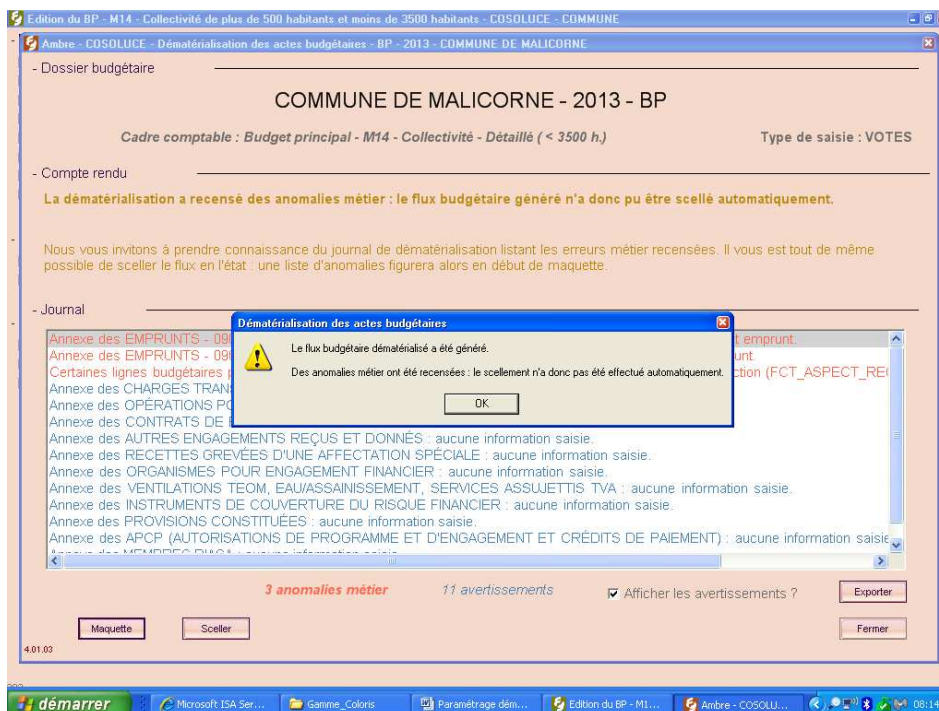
Edition du BP - M14 - Collectivité de plus de 500 habitants et moins de 3500 habitants - COSOLUCE - COMMUNE

Ambre - COSOLUCE - Dématérialisation des actes budgétaires - BP - 2013 - COMMUNE DE MALICORNE

- Dossier budgétaire

COMMUNE DE MALICORNE - 2013 - BP

Cadre comptable : Budget principal - M14 - Collectivité - Détaillé ( < 3500 h.)

Type de saisie : VOTES

- Compte rendu

La dématérialisation a recensé des anomalies métier : le flux budgétaire généré n'a donc pu être scellé automatiquement.

Nous vous invitons à prendre connaissance du journal de dématérialisation listant les erreurs métier recensées. Il vous est tout de même possible de sceller le flux en l'état : une liste d'anomalies figurera alors en début de maquette.

- Journal

Annexe des EMPRUNTS - 09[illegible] t emprunt.
Annexe des EMPRUNTS - 09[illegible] unt.
Certaines lignes budgétaires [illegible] ction (FCT_ASPECT_RE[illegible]
Annexe des CHARGES TRAN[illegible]
Annexe des OPÉRATIONS PO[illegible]
Annexe des CONTRATS DE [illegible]
Annexe des AUTRES ENGAGEMENTS REÇUS ET DONNÉS : aucune information saisie.
Annexe des RECETTES GREVÉES D'UNE AFFECTATION SPÉCIALE : aucune information saisie.
Annexe des ORGANISMES POUR ENGAGEMENT FINANCIER : aucune information saisie.
Annexe des VENTILATIONS TEOM, EAU/ASSAINISSEMENT, SERVICES ASSUJETTIS TVA : aucune information saisie.
Annexe des INSTRUMENTS DE COUVERTURE DU RISQUE FINANCIER : aucune information saisie.
Annexe des PROVISIONS CONSTITUÉES : aucune information saisie.
Annexe des APCP (AUTORISATIONS DE PROGRAMME ET D'ENGAGEMENT ET CRÉDITS DE PAIEMENT) : aucune information saisie
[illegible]

Dématérialisation des actes budgétaires

Le flux budgétaire dématérialisé a été généré.

Des anomalies métier ont été recensées : le scellement n'a donc pas été effectué automatiquement.

OK

3 anomalies métier

11 avertissements

Afficher les avertissements ?

Exporter

Maquette

Sceller

Fermer

4.01.03

démarrer

Microsoft ISA Ser...

Gamme_Coloris

Paramétrage dém...

Edition du BP - M1...

Ambre - COSOLU...

08:14